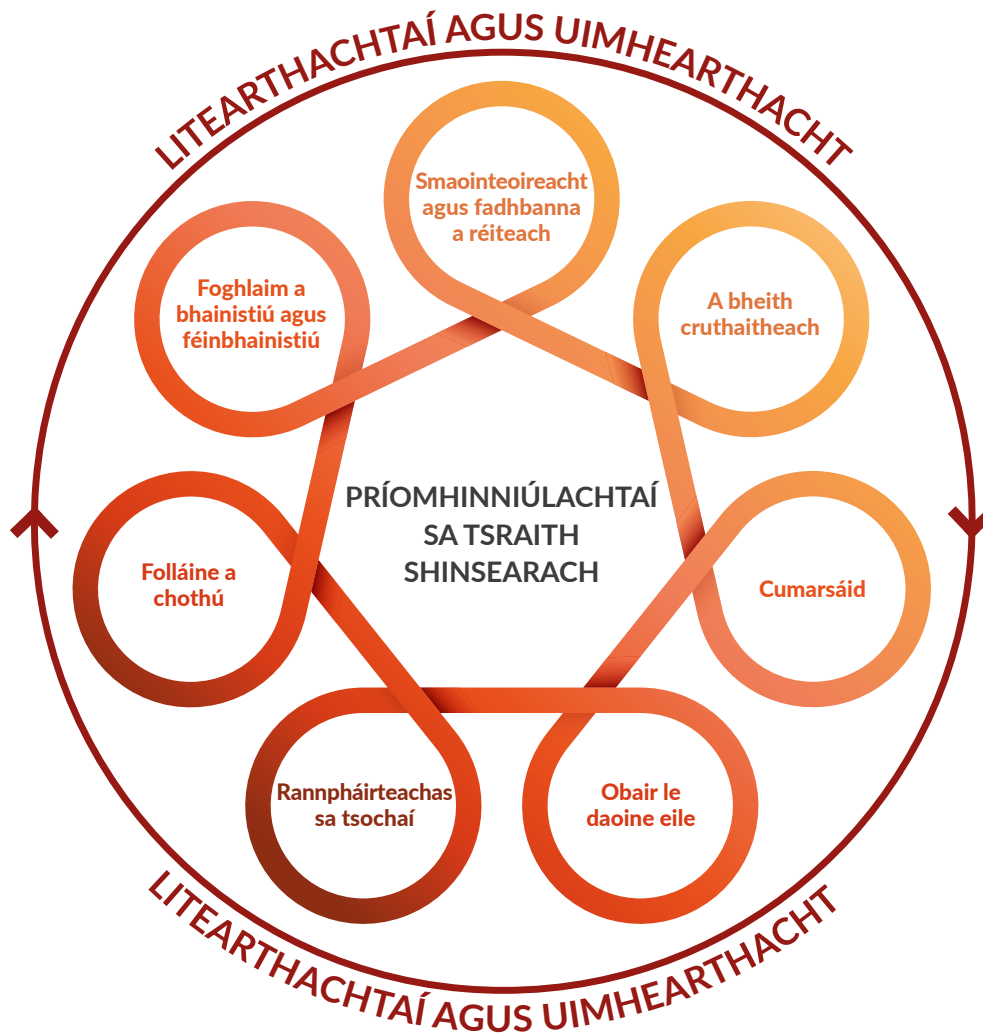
LITEARTHACHTAÍ AGUS UIMHEARTHACHT

Smaointeoireacht agus fadhbanna a réiteach

A bheith cruthaitheach

Foghlaim a bhainistiú agus féinbhainistiú

PRÍOMHINNIÚLACHTAÍ SA TSRAITH SHINSEARACH

Folláine a chothú

Cumarsáid

Rannpháirteachas sa tsochaí

Obair le daoine eile

LITEARTHACHTAÍ AGUS UIMHEARTHACHT